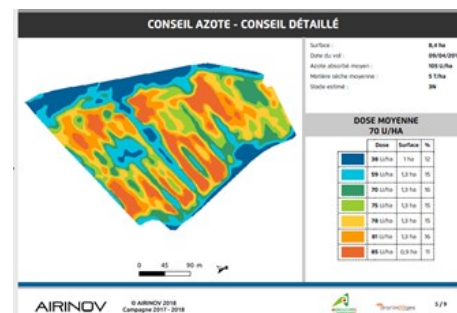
CONSEIL AZOTE - CONSEIL DÉTAILLÉ

| | |
|---|---|
| Surface : | 8,4 ha |
| Date du vol : | 09/04/201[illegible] |
| Azote absorbé moyen : | 103 U/ha |
| Matière sèche moyenne : | 5 T/ha |
| Stade estimé : | 34 |

DOSE MOYENNE
70 U/HA

| | Dose | Surface | % |
|---|---|---|---|
| | 38 U/ha | 1 ha | 12 |
| | 59 U/ha | 1,3 ha | 15 |
| | 70 U/ha | 1,3 ha | 16 |
| | 75 U/ha | 1,3 ha | 15 |
| | 78 U/ha | 1,3 ha | 15 |
| | 81 U/ha | 1,3 ha | 16 |
| | 85 U/ha | 0,9 ha | 11 |

0 45 90 m

AIRINOV © AIRINOV 2018 Campagne 2017 - 2018

5/9